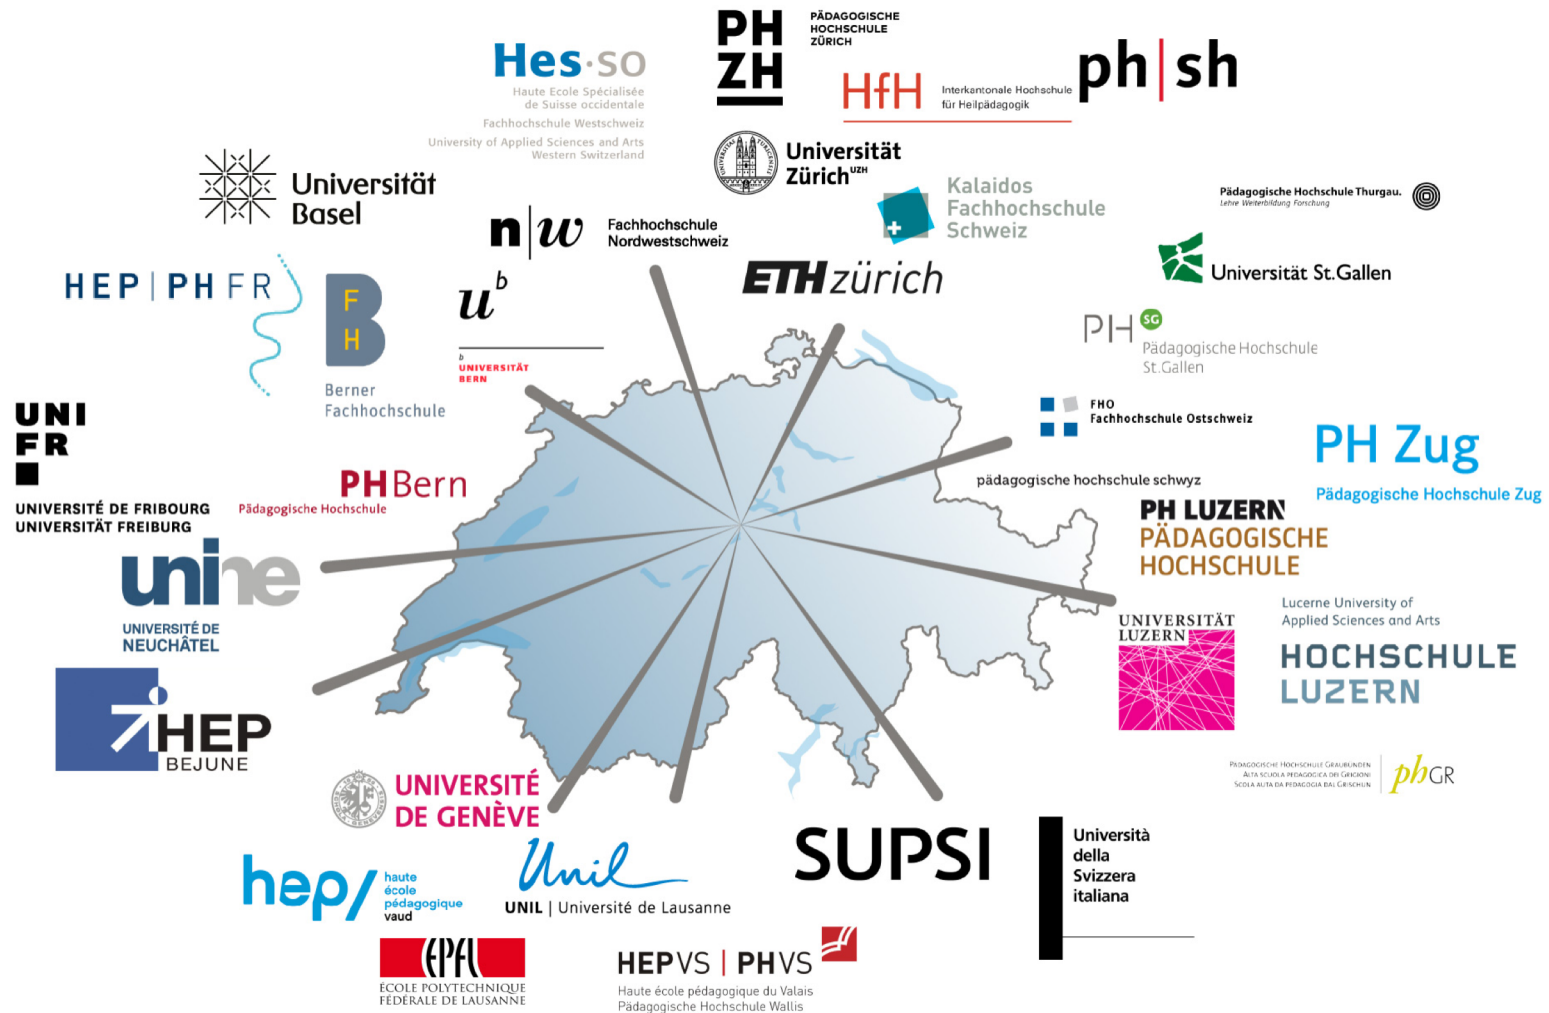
PH ZH PÄDAGOGISCHE HOCHSCHULE ZÜRICH

Hes·so Haute Ecole Spécialisée de Suisse occidentale Fachhochschule Westschweiz University of Applied Sciences and Arts Western Switzerland

HfH Interkantonale Hochschule für Heilpädagogik

ph|sh

Universität Basel

Universität Zürich UZH

Kalaidos Fachhochschule Schweiz

Pädagogische Hochschule Thurgau. Lehre Weiterbildung Forschung

n|w Fachhochschule Nordwestschweiz

ETH zürich

Universität St.Gallen

HEP | PH FR

FH B Berner Fachhochschule

u b UNIVERSITÄT BERN

PH SG Pädagogische Hochschule St.Gallen

FHO Fachhochschule Ostschweiz

UNI FR UNIVERSITÉ DE FRIBOURG UNIVERSITÄT FREIBURG

PHBern Pädagogische Hochschule

pädagogische hochschule schwyz

PH Zug Pädagogische Hochschule Zug

PH LUZERN PÄDAGOGISCHE HOCHSCHULE

unine UNIVERSITÉ DE NEUCHÂTEL

UNIVERSITÄT LUZERN

Lucerne University of Applied Sciences and Arts HOCHSCHULE LUZERN

HEP BEJUNE

Pädagogische Hochschule Graubünden Alta scuola pedagogica dei Grigioni Scola auta da pedagogia dal Grischun phGR

UNIVERSITÉ DE GENÈVE

SUPSI

Università della Svizzera italiana

hep/ haute école pédagogique vaud

Unil UNIL | Université de Lausanne

EPFL ÉCOLE POLYTECHNIQUE FÉDÉRALE DE LAUSANNE

HEPVS | PHVS Haute école pédagogique du Valais Pädagogische Hochschule Wallis